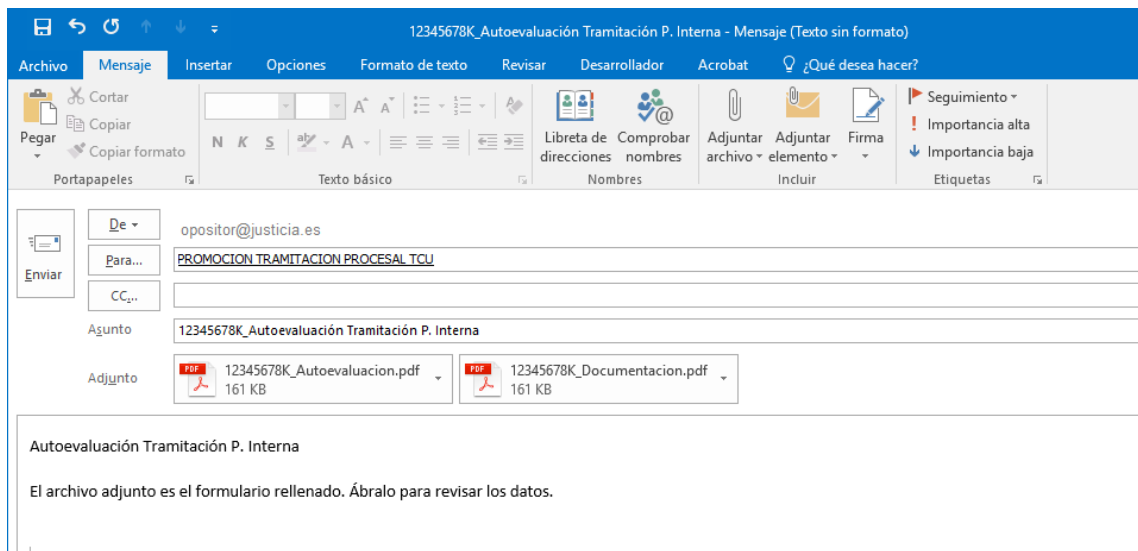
12345678K_Autoevaluación Tramitación P. Interna - Mensaje (Texto sin formato)

Archivo Mensaje Insertar Opciones Formato de texto Revisar Desarrollador Acrobat ¿Qué desea hacer?

Cortar
Copiar
Pegar
Copiar formato
Portapapeles

N K S
Texto básico

Libreta de direcciones
Comprobar nombres
Nombres

Adjuntar archivo
Adjuntar elemento
Firma
Incluir

Seguimiento
Importancia alta
Importancia baja
Etiquetas

Enviar

De
opositor@justicia.es

Para...
PROMOCION TRAMITACION PROCESAL TCU

CC...

Asunto
12345678K_Autoevaluación Tramitación P. Interna

Adjunto
PDF 12345678K_Autoevaluacion.pdf 161 KB
PDF 12345678K_Documentacion.pdf 161 KB

Autoevaluación Tramitación P. Interna

El archivo adjunto es el formulario rellenado. Ábralo para revisar los datos.